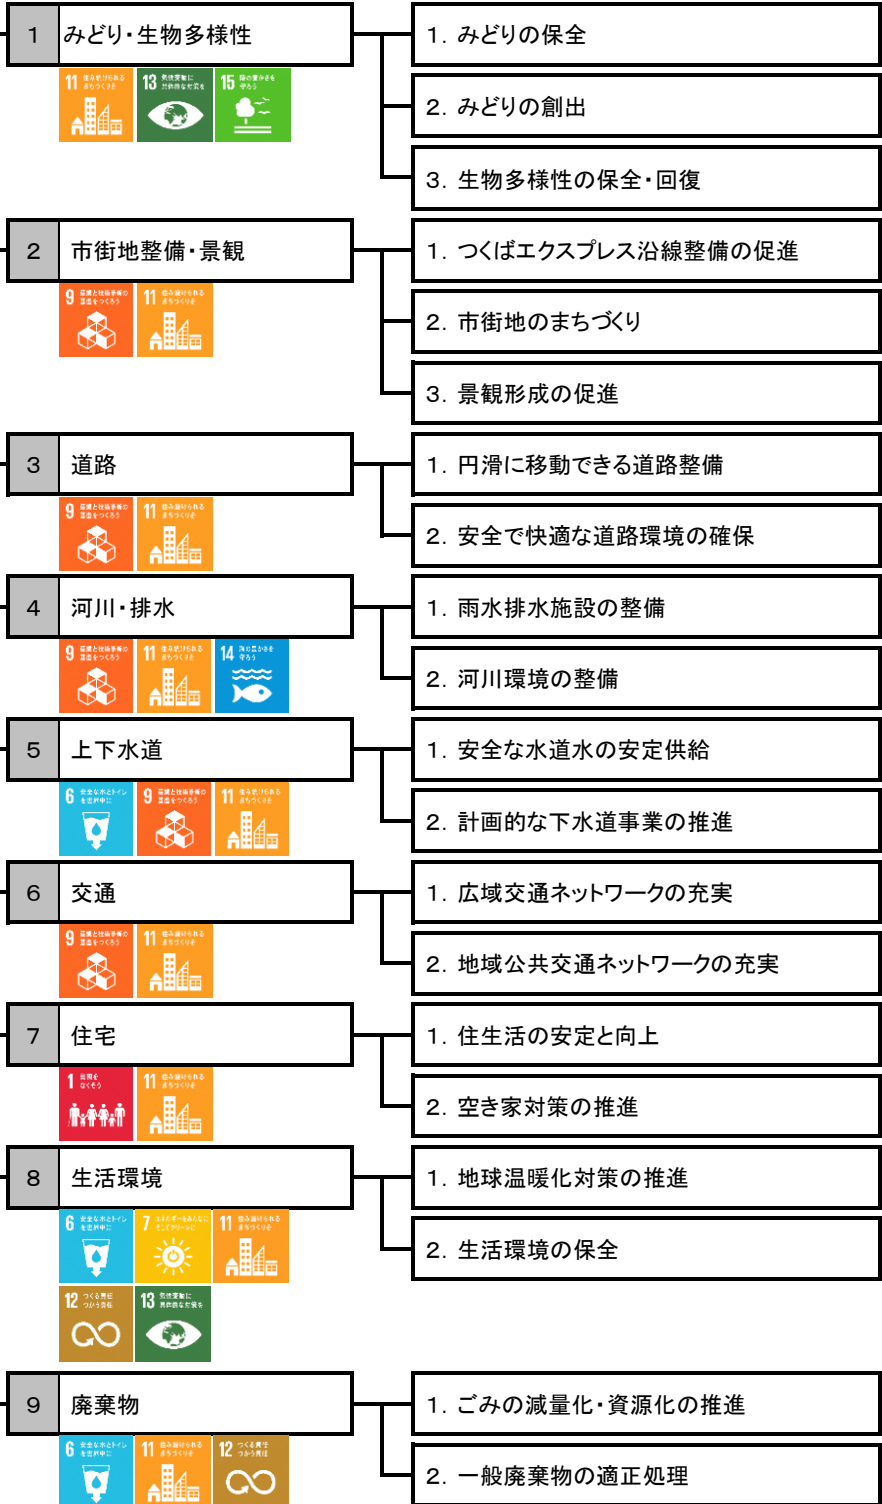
1 みどり・生物多様性

11 13 15

1. みどりの保全

2. みどりの創出

3. 生物多様性の保全・回復

2 市街地整備・景観

9 11

1. つくばエクスプレス沿線整備の促進

2. 市街地のまちづくり

3. 景観形成の促進

3 道路

9 11

1. 円滑に移動できる道路整備

2. 安全で快適な道路環境の確保

4 河川・排水

9 11 14

1. 雨水排水施設の整備

2. 河川環境の整備

5 上下水道

6 9 11

1. 安全な水道水の安定供給

2. 計画的な下水道事業の推進

6 交通

9 11

1. 広域交通ネットワークの充実

2. 地域公共交通ネットワークの充実

7 住宅

1 11

1. 住生活の安定と向上

2. 空き家対策の推進

8 生活環境

6 7 11 12 13

1. 地球温暖化対策の推進

2. 生活環境の保全

9 廃棄物

6 11 12

1. ごみの減量化・資源化の推進

2. 一般廃棄物の適正処理